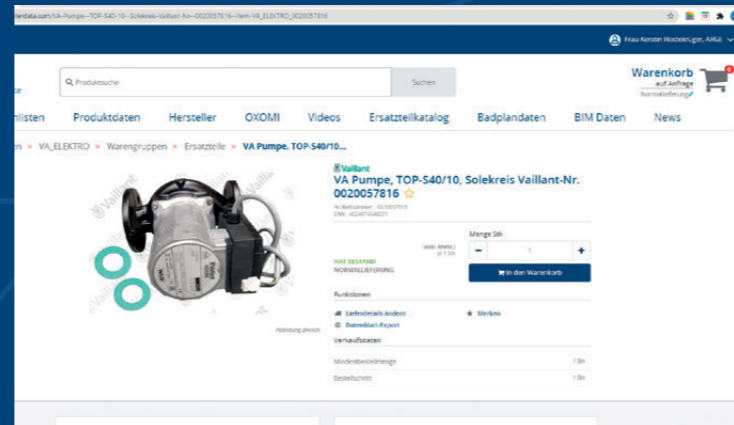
...terdata.com/VA-Pumpe--TOP-S40-10--Solekreis-Vaillant-Nr--0020057816---item-VA_ELEKTRO_0020057816

Frau Kerstin Mustermann, AVGA

Produktsuche

Suchen

Warenkorb
auf Anfrage
Normallieferung

0

...nlisten Produktdaten Hersteller OXOMI Videos Ersatzteilkatalog Badplandaten BIM Daten News

...en > VA_ELEKTRO > Warengruppen > Ersatzteile > VA Pumpe, TOP-S40/10...

Vaillant

VA Pumpe, TOP-S40/10, Solekreis Vaillant-Nr. 0020057816

Artikelnummer: 0020057816
EAN: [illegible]

Menge Stk

(exkl. MwSt.)
je 1 Stk

−
1
+

HAT BESTAND
NORMALLIEFERUNG

In den Warenkorb

Funktionen

Lieferdetails ändern
Merken
Datenblatt-Export

Verkaufsdaten

Mindestbestellmenge 1 Stk
Bestellschritt 1 Stk

Abbildung ähnlich